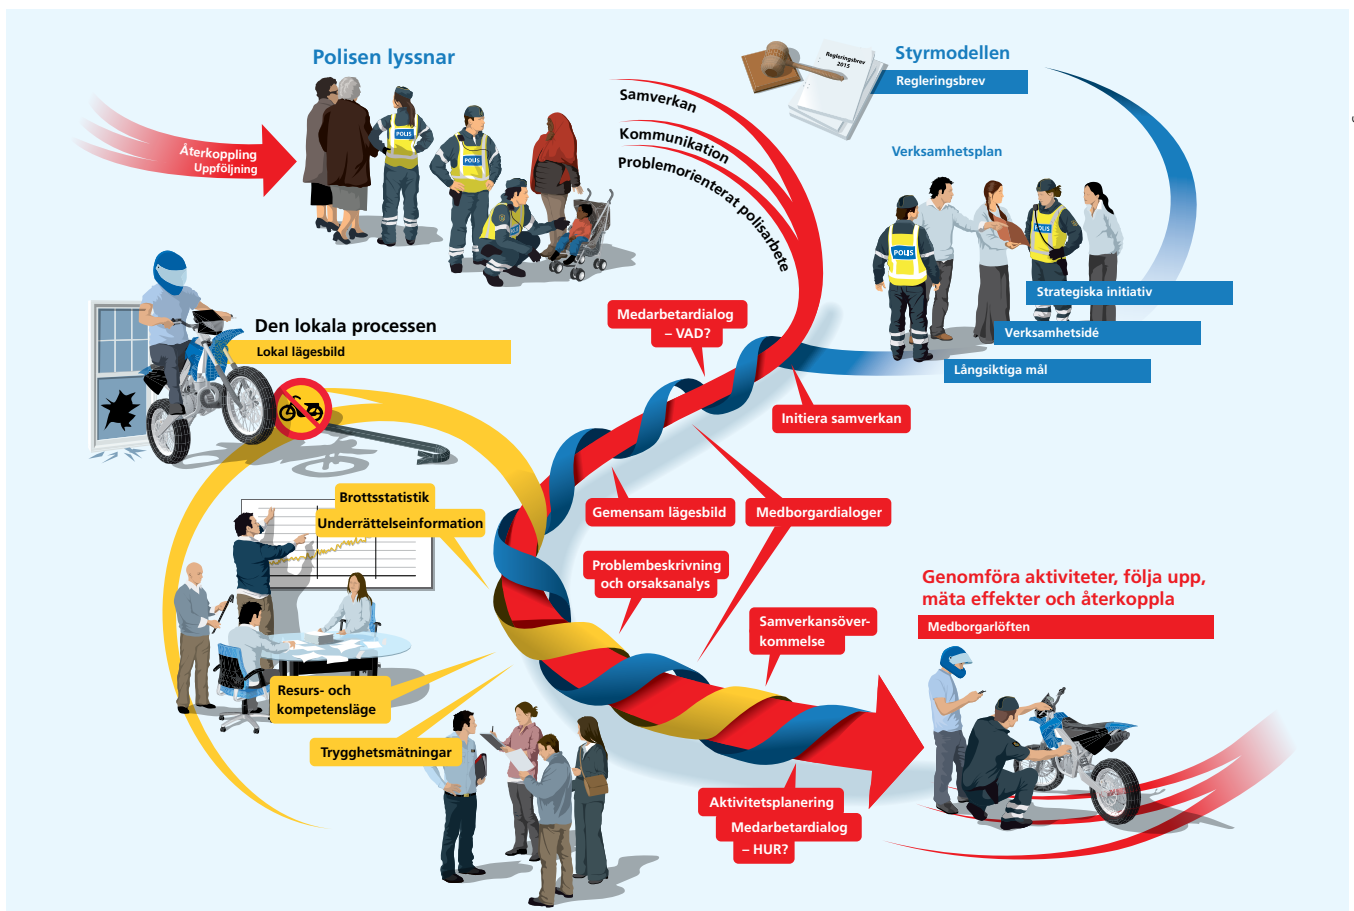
Polisen lyssnar

Återkoppling
Uppföljning

Samverkan
Kommunikation
Problemorienterat polisarbete

Regleringsbrev 2015

Styrmodellen
Regleringsbrev

Verksamhetsplan

POLIS

Strategiska initiativ
Verksamhetsidé
Långsiktiga mål

Den lokala processen
Lokal lägesbild

Medarbetardialog – VAD?

Initiera samverkan

Brottsstatistik
Underrättelseinformation

Gemensam lägesbild
Medborgardialoger

Problembeskrivning och orsaksanalys

Genomföra aktiviteter, följa upp, mäta effekter och återkoppla
Medborgarlöften

Samverkansöverkommelse

Resurs- och kompetensläge

Trygghetsmätningar

Aktivitetsplanering
Medarbetardialog – HUR?